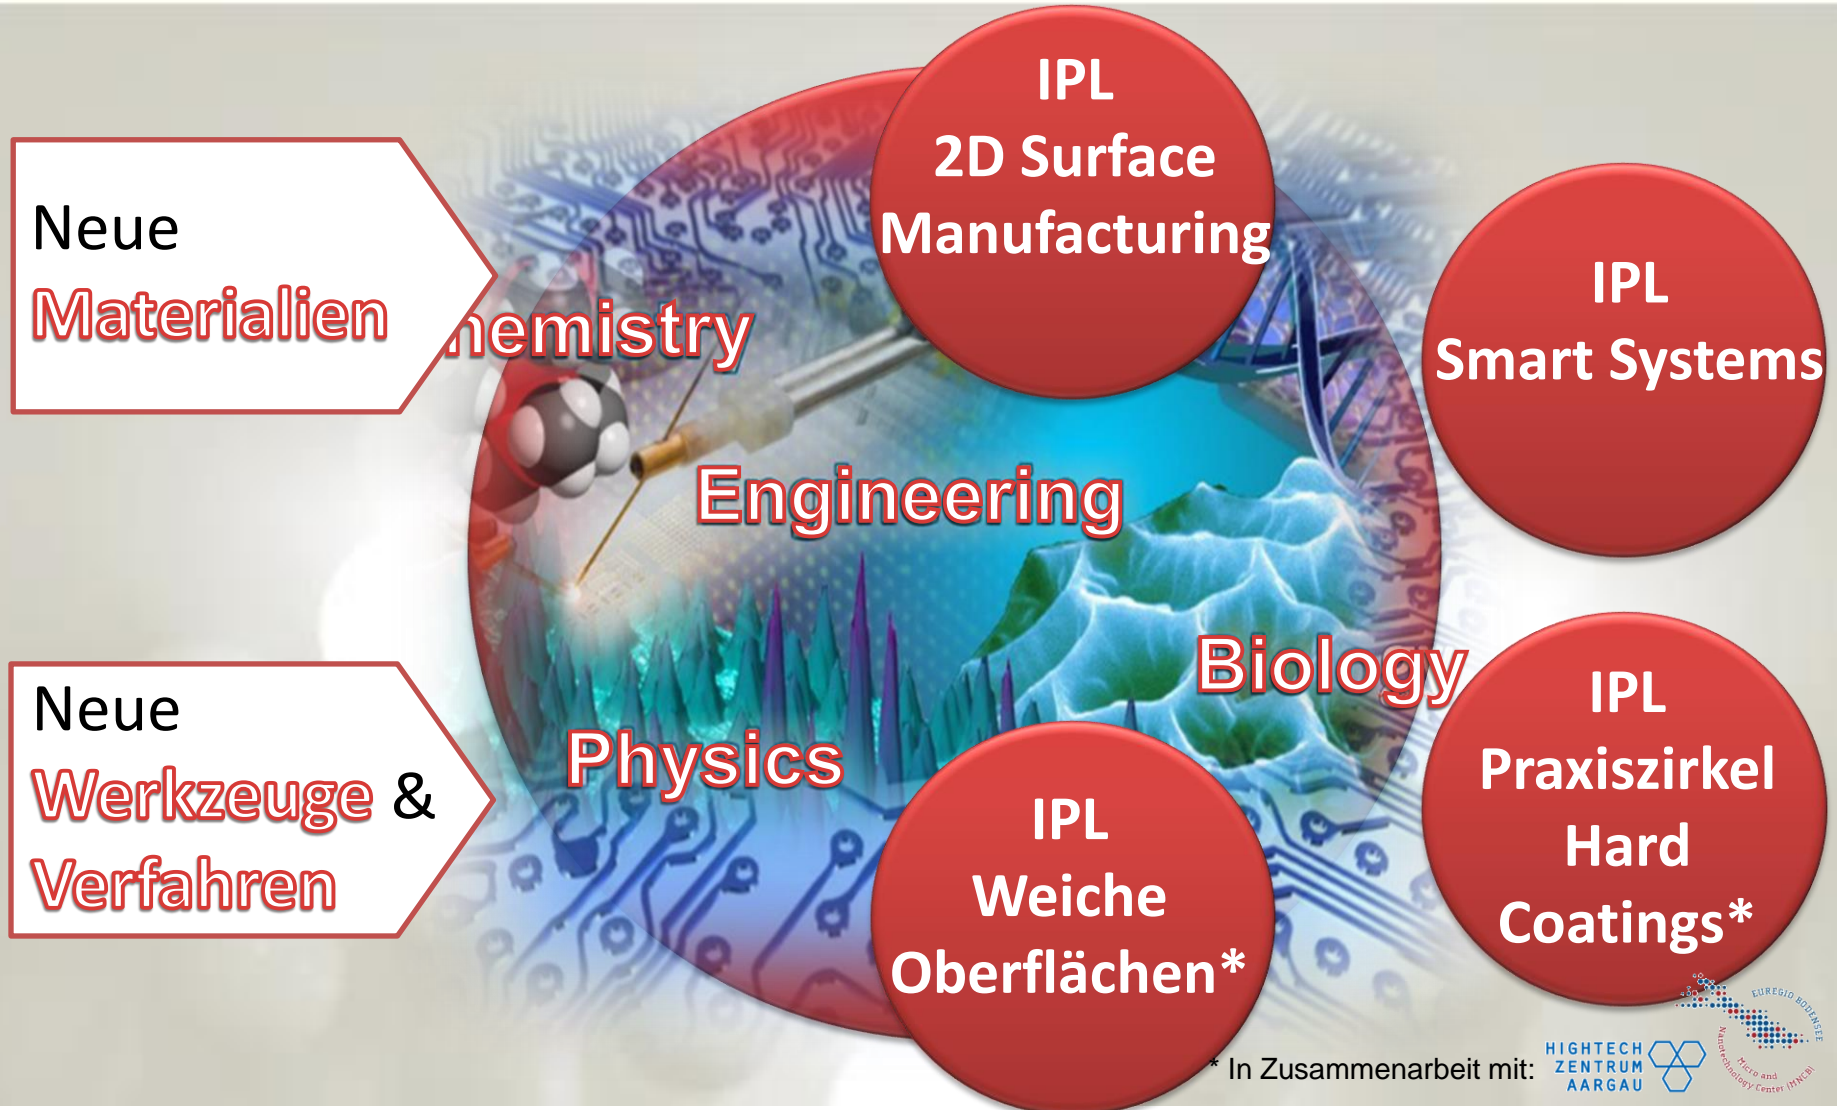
Neue
Materialien

Neue
Werkzeuge &
Verfahren

hemistry

Engineering

Physics

Biology

IPL
2D Surface
Manufacturing

IPL
Smart Systems

IPL
Praxiszirkel
Hard
Coatings*

IPL
Weiche
Oberflächen*

* In Zusammenarbeit mit:

HIGHTECH
ZENTRUM
AARGAU

EUREGIO BODENSEE
Micro and Nanotechnology Center (MNCB)